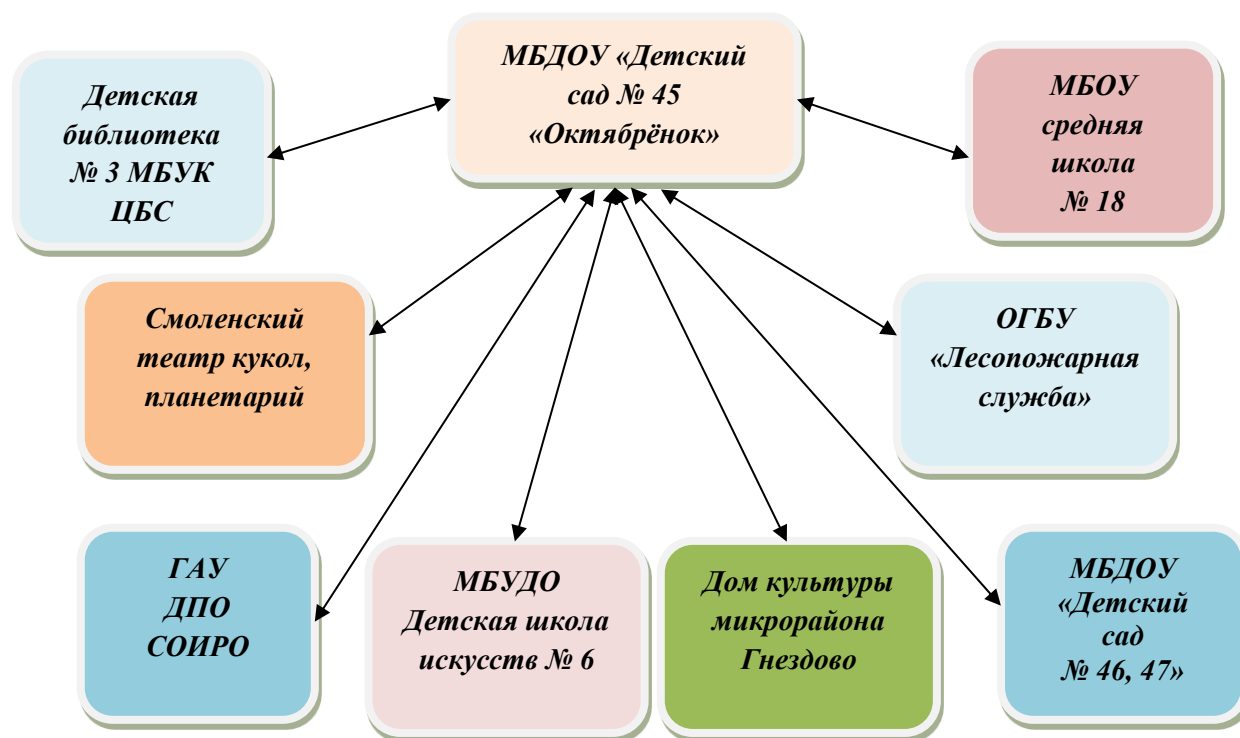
МБДОУ «Детский сад № 45 «Октябрёнок»

Детская библиотека № 3 МБУК ЦБС

МБОУ средняя школа № 18

Смоленский театр кукол, планетарий

ОГБУ «Лесопожарная служба»

ГАУ ДПО СОИРО

МБУДО Детская школа искусств № 6

Дом культуры микрорайона Гнездово

МБДОУ «Детский сад № 46, 47»